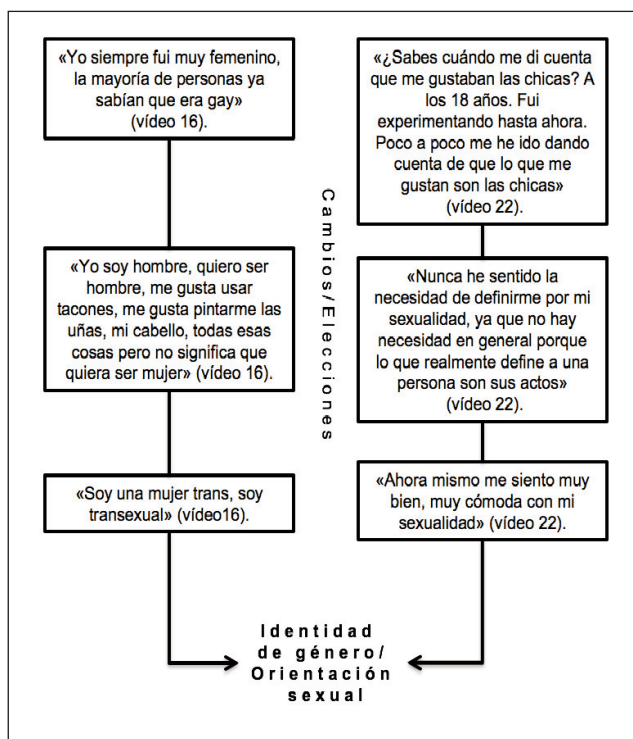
«Yo siempre fui muy femenino, la mayoría de personas ya sabían que era gay» (vídeo 16).

«Yo soy hombre, quiero ser hombre, me gusta usar tacones, me gusta pintarme las uñas, mi cabello, todas esas cosas pero no significa que quiera ser mujer» (vídeo 16).

«Soy una mujer trans, soy transexual» (vídeo16).

Cambios/Elecciones

«¿Sabes cuándo me di cuenta que me gustaban las chicas? A los 18 años. Fui experimentando hasta ahora. Poco a poco me he ido dando cuenta de que lo que me gustan son las chicas» (vídeo 22).

«Nunca he sentido la necesidad de definirme por mi sexualidad, ya que no hay necesidad en general porque lo que realmente define a una persona son sus actos» (vídeo 22).

«Ahora mismo me siento muy bien, muy cómoda con mi sexualidad» (vídeo 22).

Identidad de género/ Orientación sexual